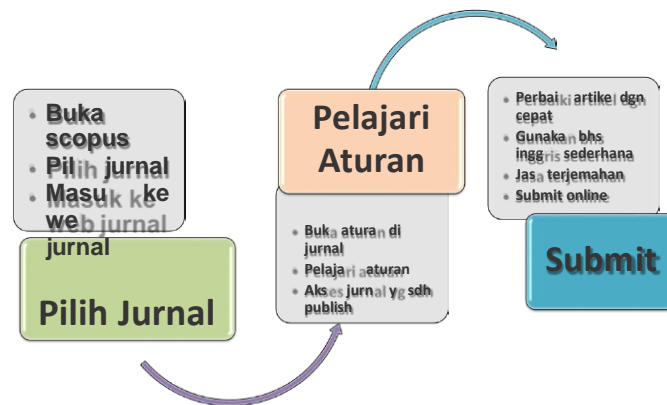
• Buka scopus
• Pilih jurnal
• Masuk ke web jurnal

Pilih Jurnal

Pelajari Aturan

• Buka aturan di jurnal
• Pelajari aturan
• Akses jurnal yg sdh publish

• Perbaiki artikel dgn cepat
• Gunakan bhs inggris sederhana
• Jasa terjemahan
• Submit online

Submit